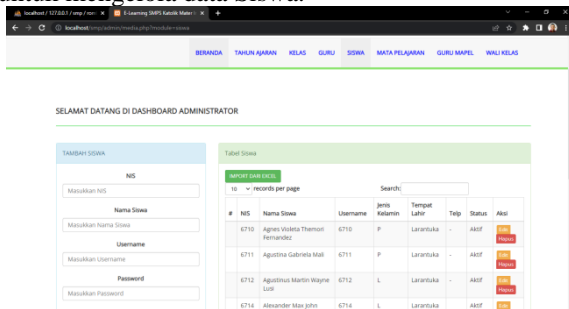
localhost / 127.0.0.1 / smp / siswa | E-Learning SMPS Katolik Materi | +

localhost/smp/admin/media.php?module=siswa

BERANDA TAHUN AJARAN KELAS GURU SISWA MATA PELAJARAN GURU MAPEL WALI KELAS

SELAMAT DATANG DI DASHBOARD ADMINISTRATOR

TAMBAH SISWA

NIS

Masukkan NIS

Nama Siswa

Masukkan Nama Siswa

Username

Masukkan Username

Password

Masukkan Password

Tabel Siswa

IMPORT DARI EXCEL

10 records per page

Search:

| # | NIS | Nama Siswa | Username | Jenis Kelamin | Tempat Lahir | Telp | Status | Aksi |
|---|---|---|---|---|---|---|---|---|
| | 6710 | Agnes Violeta Themori Fernandez | 6710 | P | Larantuka | - | Aktif | Edit Hapus |
| | 6711 | Agustina Gabriela Mali | 6711 | P | Larantuka | - | Aktif | Edit Hapus |
| | 6712 | Agustinus Martin Wayne Lusi | 6712 | L | Larantuka | - | Aktif | Edit Hapus |
| | 6714 | Alexander Max John | 6714 | L | Larantuka | - | Aktif | Edit |